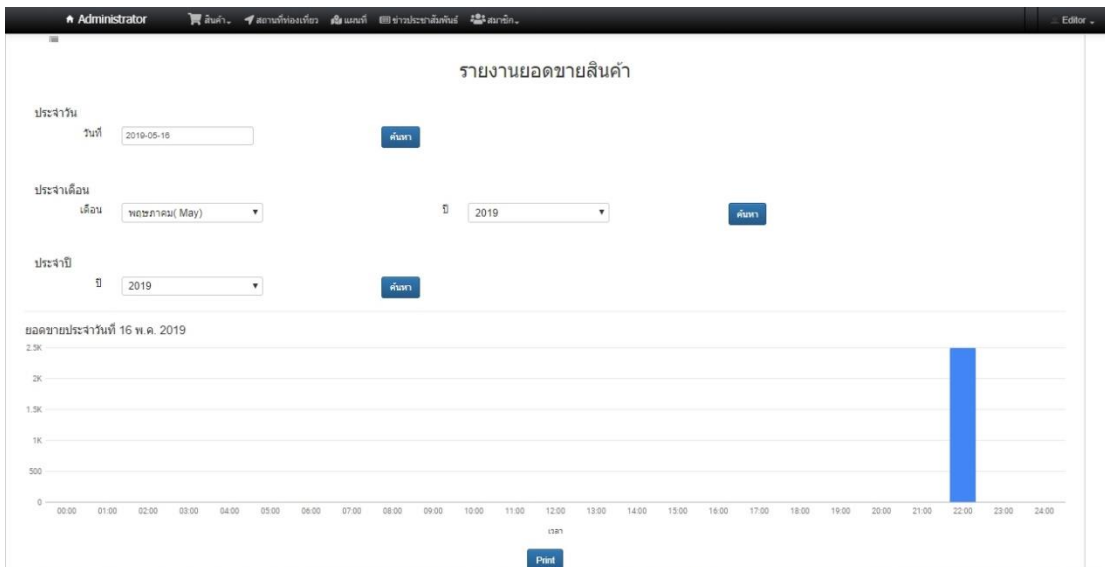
Administrator สินค้า สถานที่ท่องเที่ยว แผนที่ ข่าวประชาสัมพันธ์ สมาชิก Editor

รายงานยอดขายสินค้า

ประจำวัน
วันที่ 2019-05-16 ค้นหา

ประจำเดือน
เดือน พฤษภาคม( May) ปี 2019 ค้นหา

ประจำปี
ปี 2019 ค้นหา

ยอดขายประจำวันที่ 16 พ.ค. 2019

2.5K
2K
1.5K
1K
500
0

00:00 01:00 02:00 03:00 04:00 05:00 06:00 07:00 08:00 09:00 10:00 11:00 12:00 13:00 14:00 15:00 16:00 17:00 18:00 19:00 20:00 21:00 22:00 23:00 24:00

เวลา

Print